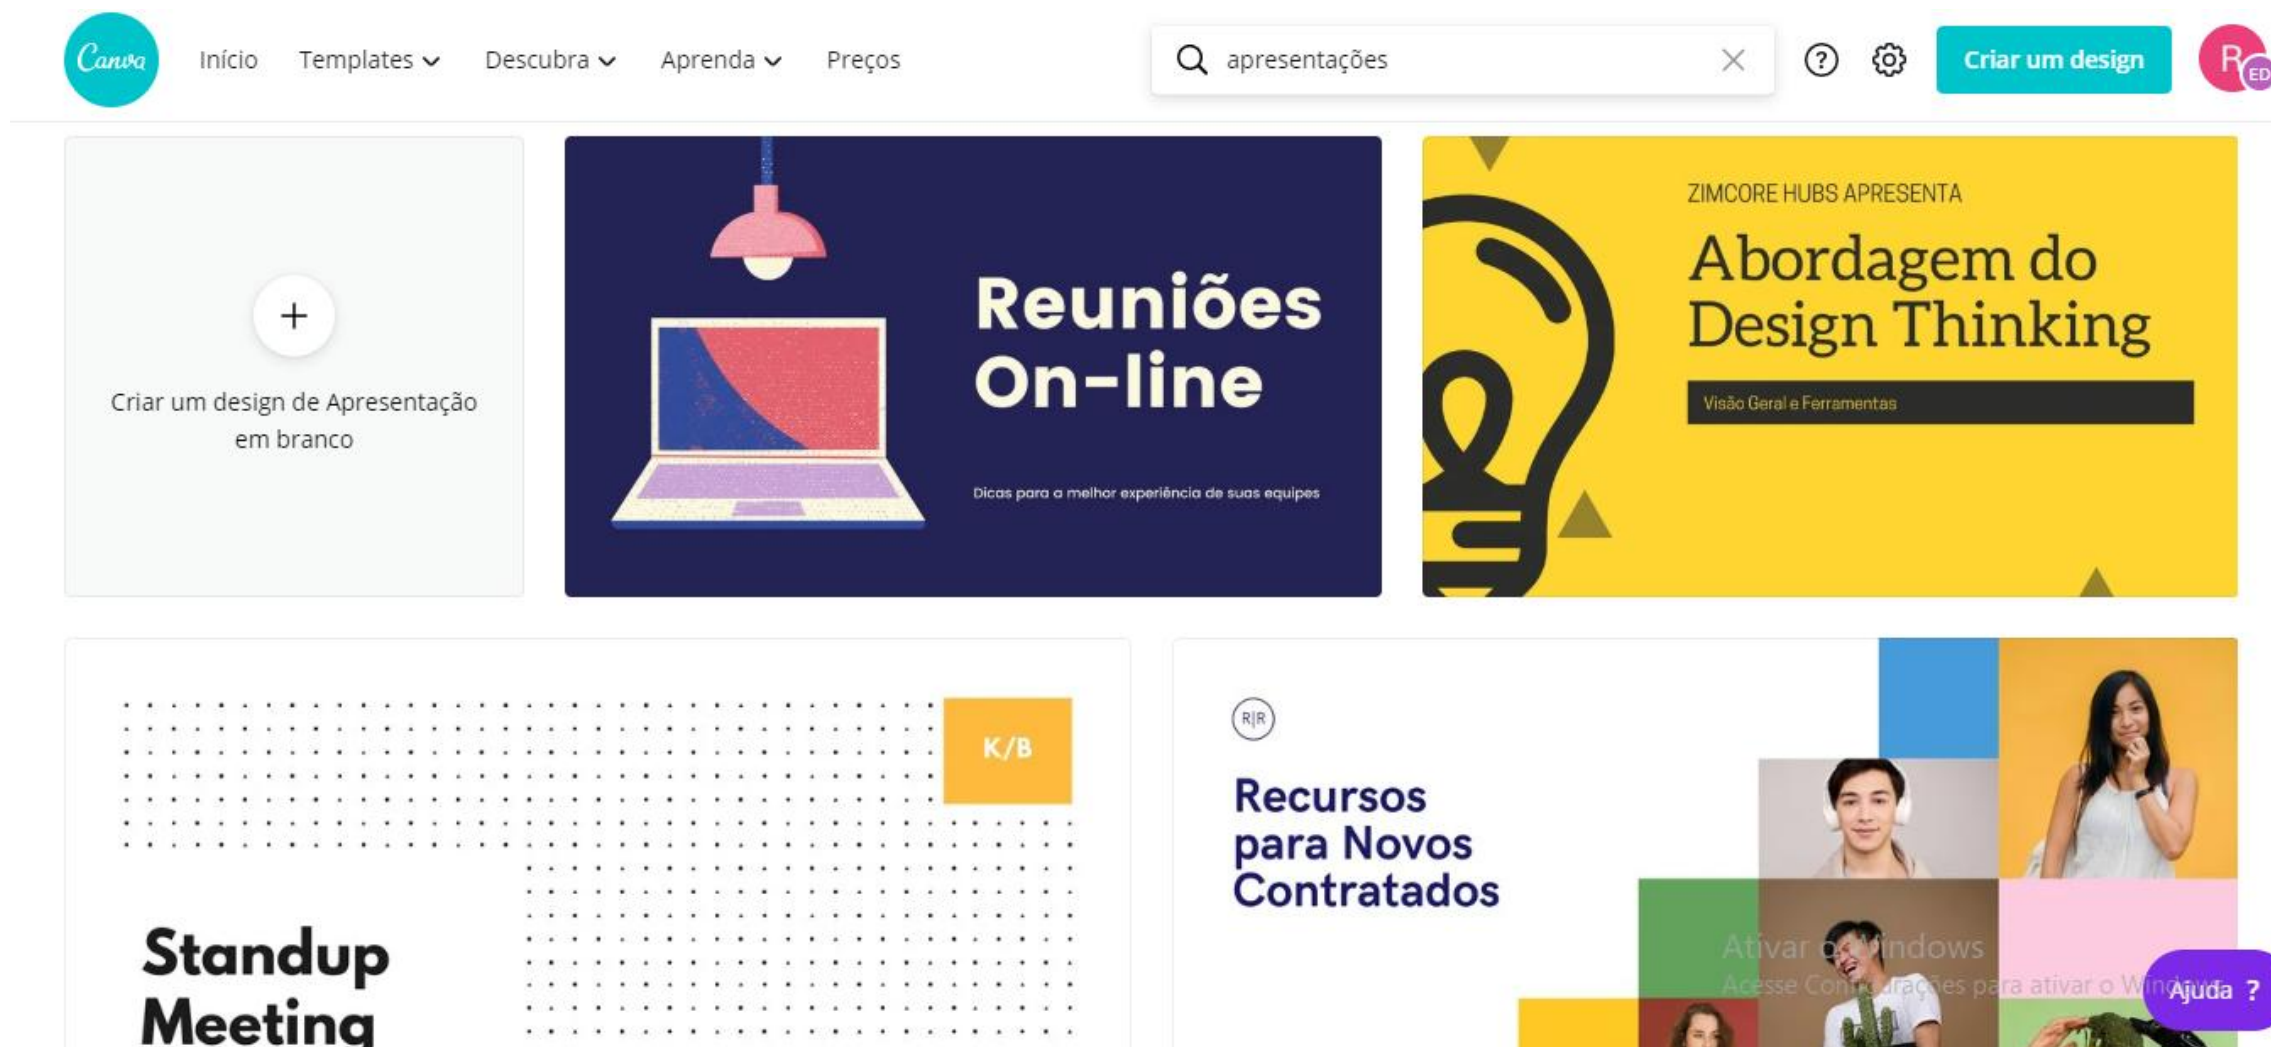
Canva Início Templates Descubra Aprenda Preços

apresentações

Criar um design

R ED

+

Criar um design de Apresentação em branco

Reuniões On-line

Dicas para o melhor experiência de suas equipes

ZIMCORE HUBS APRESENTA

Abordagem do Design Thinking

Visão Geral e Ferramentas

K/B

Standup Meeting

R|R

Recursos para Novos Contratados

Ativar o Windows
Acesse Configurações para ativar o Windows.

Ajuda ?